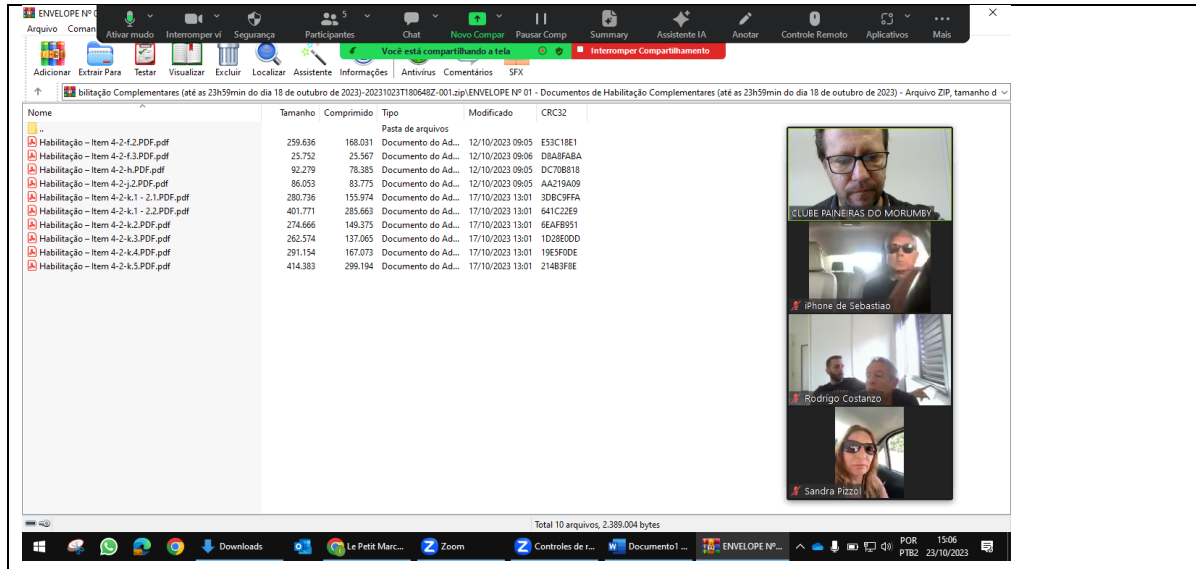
ENVELOPE Nº 0
Arquivo Coman
Ativar mudo Interromper ví Segurança Participantes 5 Chat Novo Compar Pausar Comp Summary Assistente IA Anotar Controle Remoto Aplicativos Mais
Você está compartilhando a tela
Interromper Compartilhamento
Adicionar Extrair Para Testar Visualizar Excluir Localizar Assistente Informações Antivírus Comentários SFX
bilitação Complementares (até as 23h59min do dia 18 de outubro de 2023)-20231023T180648Z-001.zip\ENVELOPE Nº 01 - Documentos de Habilitação Complementares (até as 23h59min do dia 18 de outubro de 2023) - Arquivo ZIP, tamanho d

| Nome | Tamanho | Comprimido | Tipo | Modificado | CRC32 |
|---|---|---|---|---|---|
| .. | | | Pasta de arquivos | | |
| Habilitação – Item 4-2-f.2.PDF.pdf | 259.636 | 168.031 | Documento do Ad... | 12/10/2023 09:05 | E53C18E1 |
| Habilitação – Item 4-2-f.3.PDF.pdf | 25.752 | 25.567 | Documento do Ad... | 12/10/2023 09:06 | D8A8FABA |
| Habilitação – Item 4-2-h.PDF.pdf | 92.279 | 78.385 | Documento do Ad... | 12/10/2023 09:05 | DC70B818 |
| Habilitação – Item 4-2-j.2.PDF.pdf | 86.053 | 83.775 | Documento do Ad... | 12/10/2023 09:05 | AA219A09 |
| Habilitação – Item 4-2-k.1 - 2.1.PDF.pdf | 280.736 | 155.974 | Documento do Ad... | 17/10/2023 13:01 | 3DBC9FFA |
| Habilitação – Item 4-2-k.1 - 2.2.PDF.pdf | 401.771 | 285.663 | Documento do Ad... | 17/10/2023 13:01 | 641C22E9 |
| Habilitação – Item 4-2-k.2.PDF.pdf | 274.666 | 149.375 | Documento do Ad... | 17/10/2023 13:01 | 6EAFB951 |
| Habilitação – Item 4-2-k.3.PDF.pdf | 262.574 | 137.065 | Documento do Ad... | 17/10/2023 13:01 | 1D28E0DD |
| Habilitação – Item 4-2-k.4.PDF.pdf | 291.154 | 167.073 | Documento do Ad... | 17/10/2023 13:01 | 19E5F0DE |
| Habilitação – Item 4-2-k.5.PDF.pdf | 414.383 | 299.194 | Documento do Ad... | 17/10/2023 13:01 | 214B3F8E |

CLUBE PAINEIRAS DO MORUMBY
iPhone de Sebastiao
Rodrigo Costanzo
Sandra Pizzo
Total 10 arquivos, 2.389.004 bytes
Downloads Le Petit Marc... Zoom Controles de r... Documento1 ... ENVELOPE Nº...
POR PTB2 15:06 23/10/2023